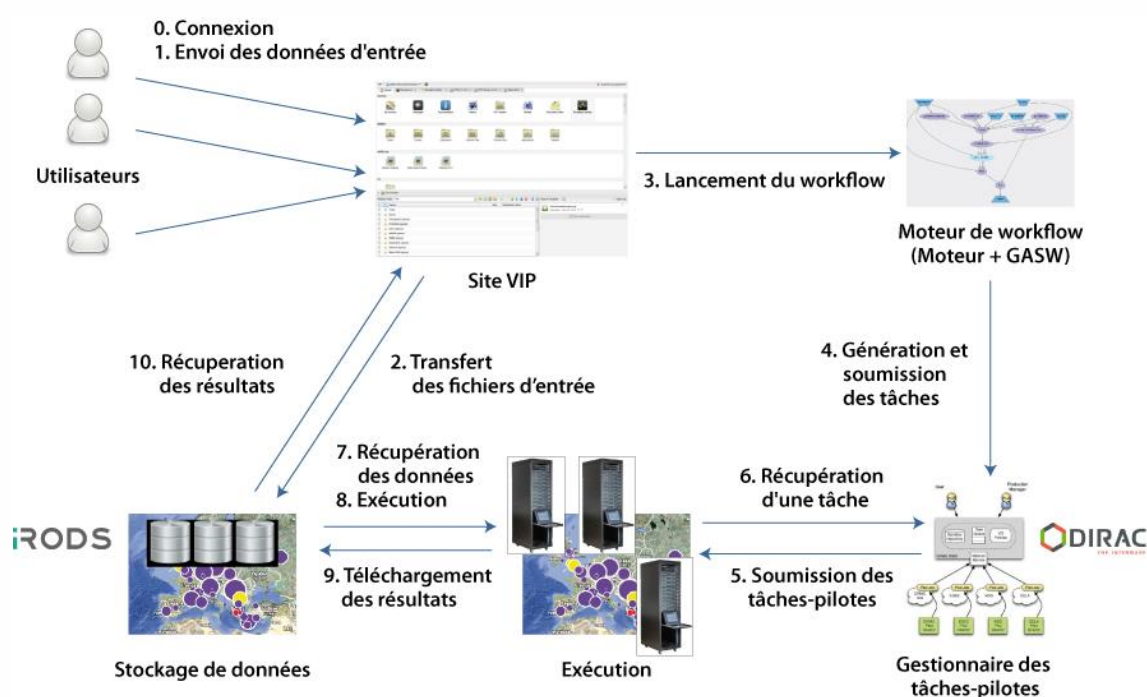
0. Connexion
1. Envoi des données d'entrée

Utilisateurs

Site VIP

3. Lancement du workflow

Moteur de workflow
(Moteur + GASW)

10. Récuperation des résultats

2. Transfert des fichiers d'entrée

4. Génération et soumission des tâches

7. Récupération des données
8. Exécution

6. Récupération d'une tâche

iRODS

DIRAC

9. Téléchargement des résultats

5. Soumission des tâches-pilotes

Stockage de données

Exécution

Gestionnaire des tâches-pilotes